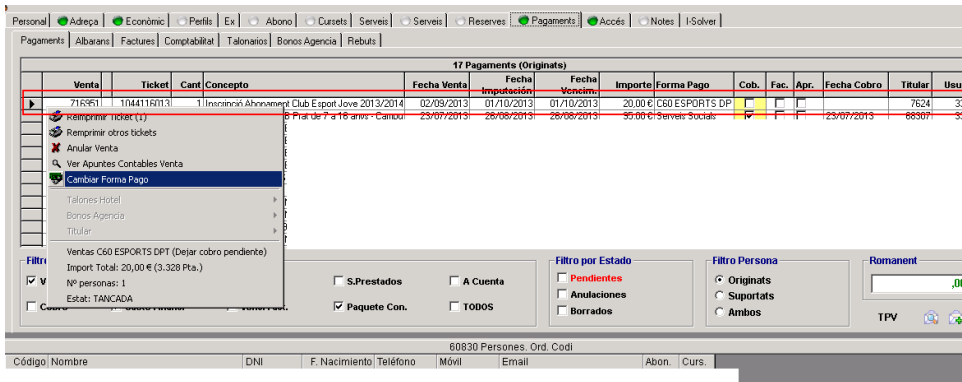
Personal | Adreça | Econòmic | Perfils | Ex | Abono | Cursets | Serveis | Serveis | Reserves | Pagaments | Accés | Notes | I-Solver

Pagaments | Albarans | Factures | Comptabilitat | Talonarios | Bonos Agencia | Rebuts

17 Pagaments (Originats)

| | Venta | Ticket | Cant | Concepto | Fecha Venta | Fecha Imputación | Fecha Vencim. | Importe | Forma Pago | Cob. | Fac. | Apr. | Fecha Cobro | Titular | Usu |
|---|---|---|---|---|---|---|---|---|---|---|---|---|---|---|---|
| ▶ | 716951 | 1044116013 | 1 | Inscripció Abonament Club Esport Jove 2013/2014 | 02/09/2013 | 01/10/2013 | 01/10/2013 | 20,00 € | C60 ESPORTS DP | ☐ | ☐ | ☐ | | 7624 | 33 |
| | | | | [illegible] Prat de 7 a 16 anys - Campu | 23/07/2013 | 28/08/2013 | 26/08/2013 | 35,00 € | Serveis Socials | ☑ | ☐ | ☐ | 23/07/2013 | 68307 | 33 |

Reimprimir Ticket (1)
Reimprimir otros tickets
Anular Venta
Ver Apuntes Contables Venta
Cambiar Forma Pago
Talones Hotel
Bonos Agencia
Titular
Ventas C60 ESPORTS DPT (Dejar cobro pendiente)
Import Total: 20,00 € (3.328 Pta.)
Nº personas: 1
Estat: TANCADA

Filtro
☑ V
☐ Cobro
S.Prestados
A Cuenta
☑ Paquete Con.
TODOS

Filtro por Estado
Pendientes
Anulaciones
Borrados

Filtro Persona
Originats
Suportats
Ambos

Romanent
,00
TPV

60830 Persones. Ord. Codi

Código | Nombre | DNI | F. Nacimiento | Teléfono | Móvil | Email | Abon. | Curs.